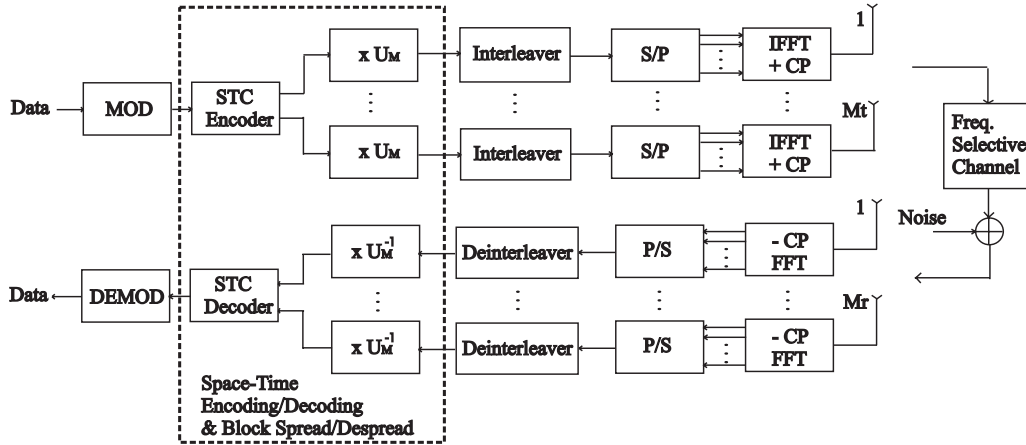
Data
MOD
STC Encoder
x $U_M$
x $U_M$
Interleaver
Interleaver
S/P
S/P
IFFT + CP
IFFT + CP
1
Mt
Freq. Selective Channel
Noise
1
Mr
Data
DEMOD
STC Decoder
x $U_M^{-1}$
x $U_M^{-1}$
Deinterleaver
Deinterleaver
P/S
P/S
- CP FFT
- CP FFT
Space-Time Encoding/Decoding & Block Spread/Despread